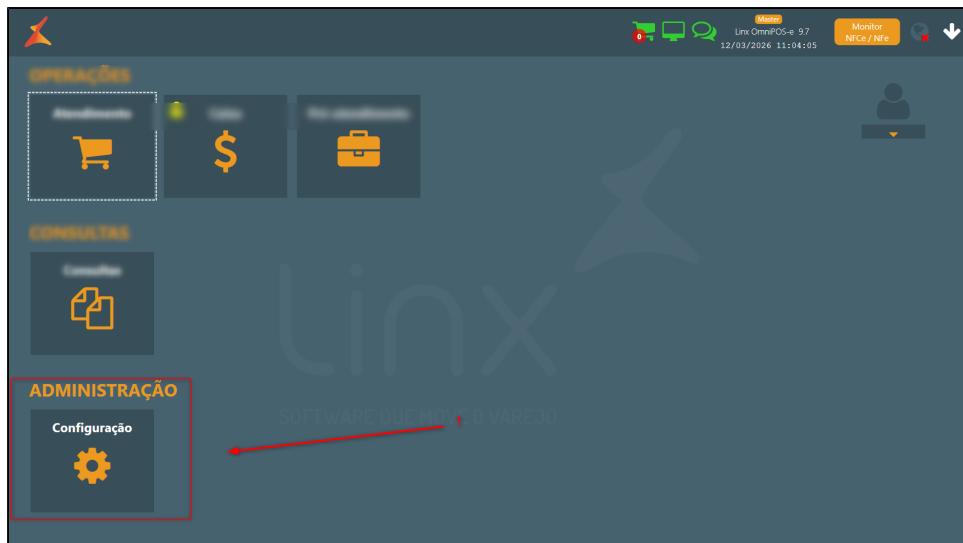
0

Master

Linx OmniPOS-e 9.7

12/03/2026 11:04:05

Monitor NFCe / NFe

OPERAÇÕES

Atendimento

Caixa

Pós atendimento

CONSULTAS

Consultas

Linx

SOFTWARE QUE MOVE O VAREJO

ADMINISTRAÇÃO

Configuração